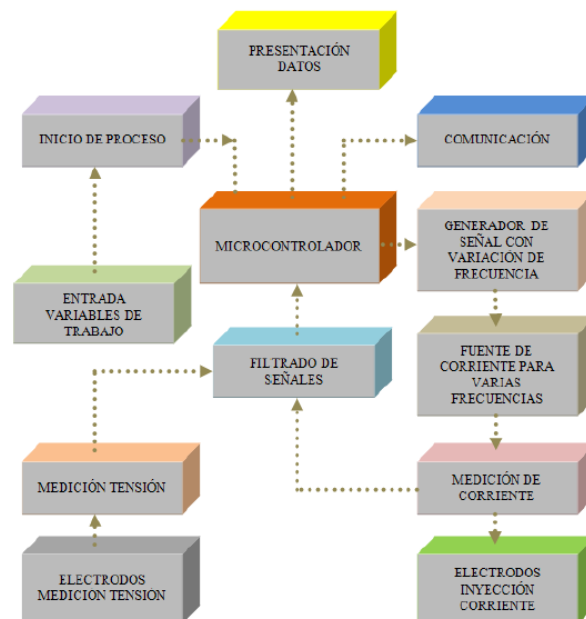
PRESENTACIÓN DATOS

INICIO DE PROCESO

COMUNICACIÓN

MICROCONTROLADOR

GENERADOR DE SEÑAL CON VARIACIÓN DE FRECUENCIA

ENTRADA VARIABLES DE TRABAJO

FUENTE DE CORRIENTE PARA VARIAS FRECUENCIAS

FILTRADO DE SEÑALES

MEDICIÓN TENSIÓN

MEDICIÓN DE CORRIENTE

ELECTRODOS MEDICION TENSION

ELECTRODOS INYECCIÓN CORRIENTE